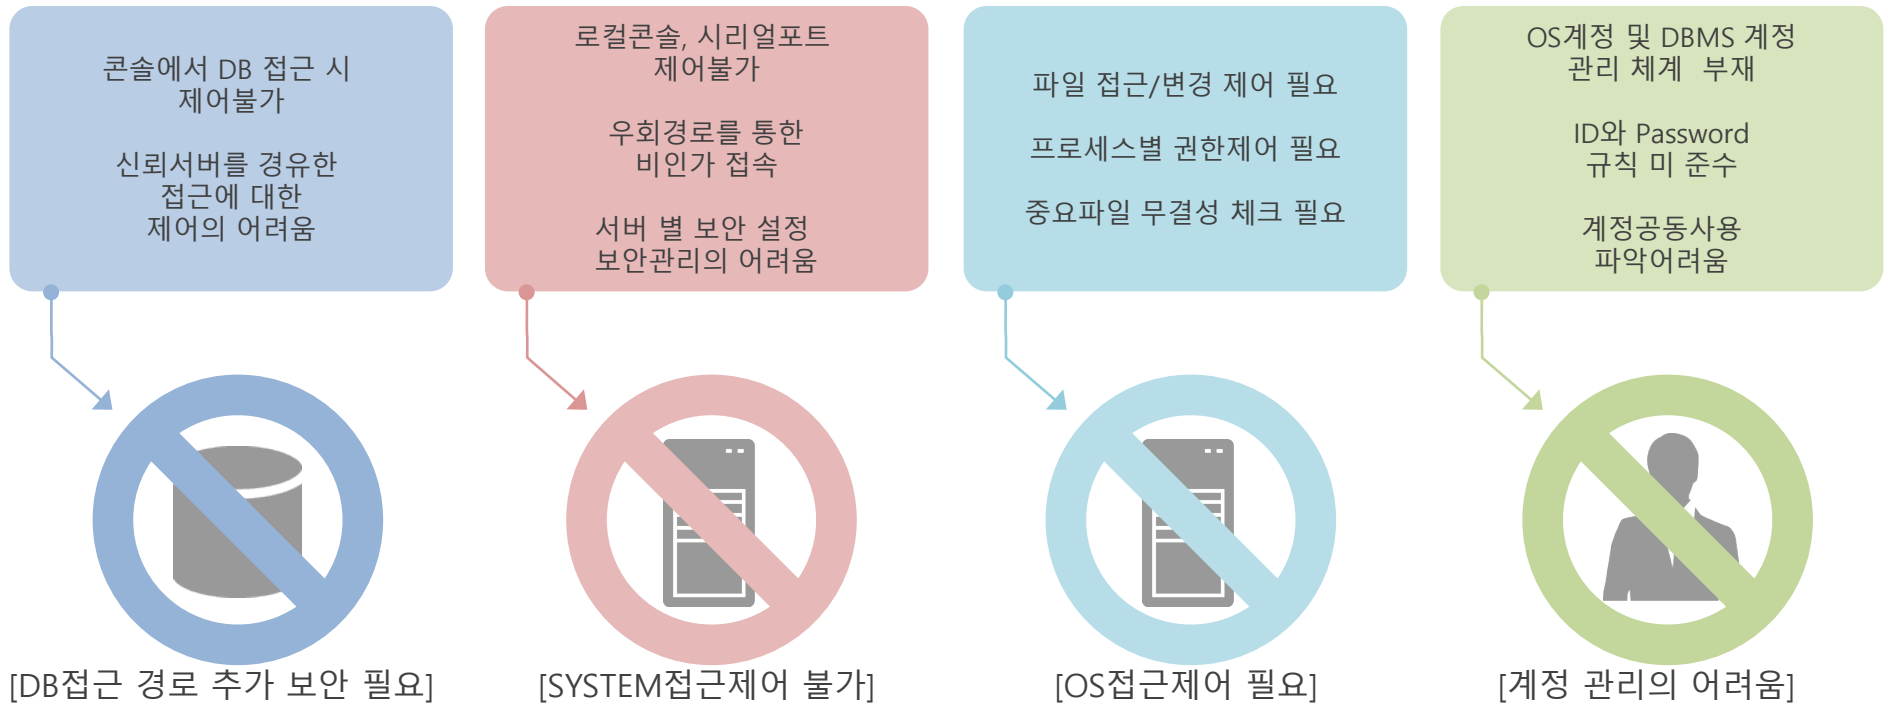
콘솔에서 DB 접근 시 제어불가

신뢰서버를 경유한 접근에 대한 제어의 어려움

[DB접근 경로 추가 보안 필요]

로컬콘솔, 시리얼포트 제어불가

우회경로를 통한 비인가 접속

서버 별 보안 설정 보안관리의 어려움

[SYSTEM접근제어 불가]

파일 접근/변경 제어 필요

프로세스별 권한제어 필요

중요파일 무결성 체크 필요

[OS접근제어 필요]

OS계정 및 DBMS 계정 관리 체계 부재

ID와 Password 규칙 미 준수

계정공동사용 파악어려움

[계정 관리의 어려움]